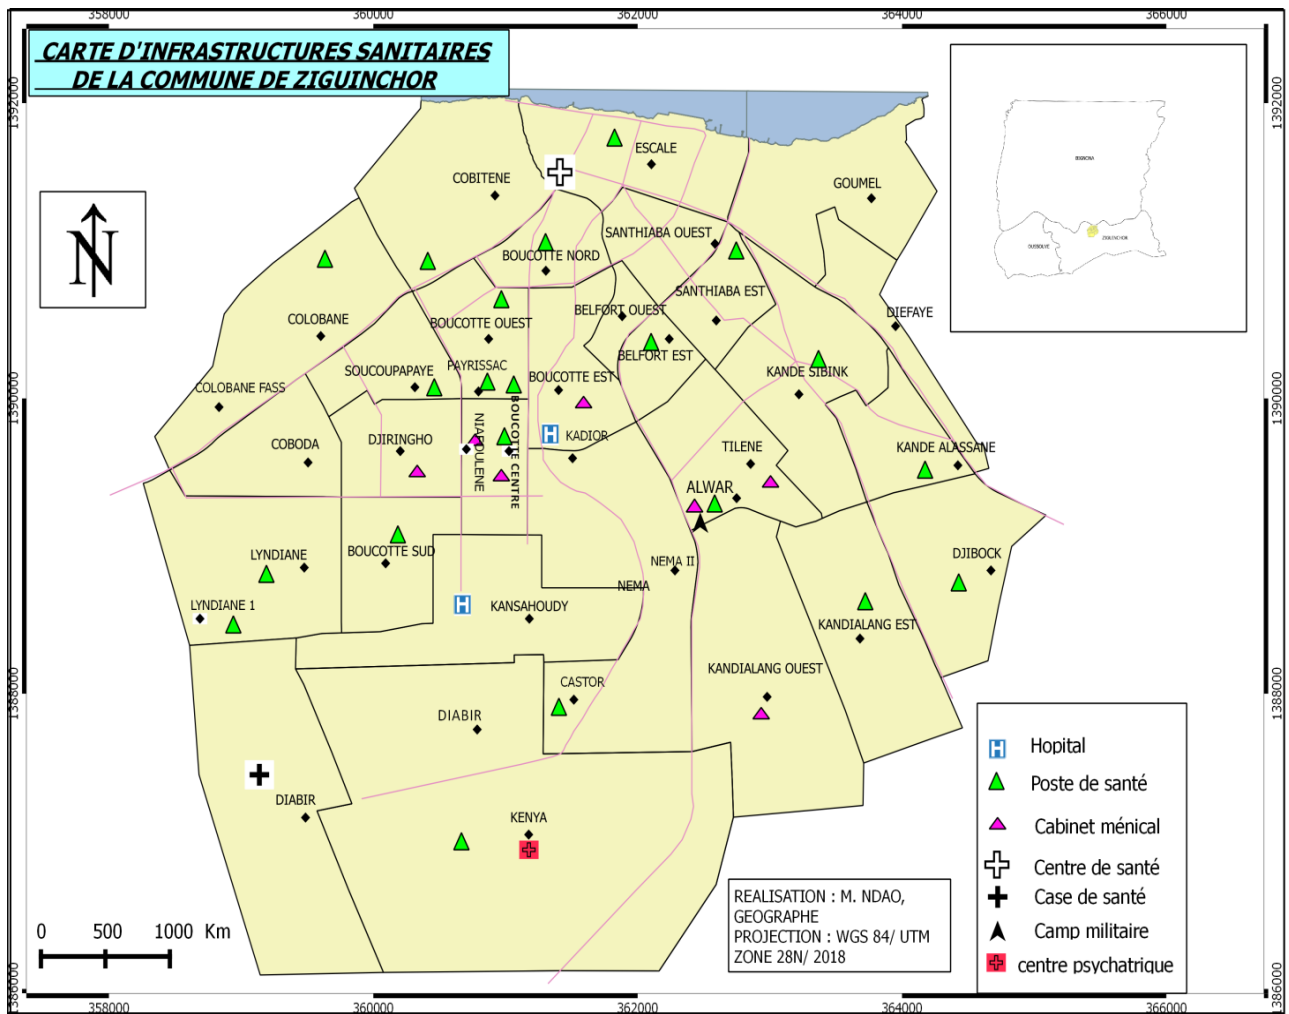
358000
360000
362000
364000
366000

CARTE D'INFRASTRUCTURES SANITAIRES DE LA COMMUNE DE ZIGUINCHOR

1392000
1390000
1388000
1386000

ESCALE
COBITENE
GOUMEL
SANTHIABA OUEST
BOUCOTTE NORD
SANTHIABA EST
BELFORT OUEST
DIEFAYE
COLOBANE
BOUCOTTE OUEST
BELFORT EST
PAYRISSAC
SOUCOUPAPAYE
KANDE SIBINK
BOUCOTTE EST
COLOBANE FASS
NIAFOULENE
BOUCOTTE CENTRE
KADIOR
COBODA
DJIRINGHO
TILENE
KANDE ALASSANE
ALWAR
LYNDIANE
BOUCOTTE SUD
DJIBOCK
NEMA II
NEMA
LYNDIANE 1
KANSAHOUDY
KANDIALANG EST
KANDIALANG OUEST
CASTOR
DIABIR
DIABIR
KENYA

Hopital
Poste de santé
Cabinet ménical
Centre de santé
Case de santé
Camp militaire
centre psychatrique

REALISATION : M. NDAO, GEOGRAPHE
PROJECTION : WGS 84/ UTM ZONE 28N/ 2018

0 500 1000 Km

358000
360000
362000
364000
366000